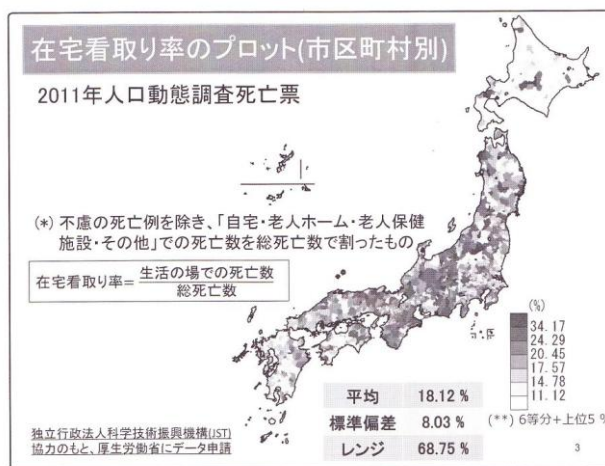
在宅看取り率のプロット(市区町村別)

2011年人口動態調査死亡票

(*) 不慮の死亡例を除き、「自宅・老人ホーム・老人保健施設・その他」での死亡数を総死亡数で割ったもの

在宅看取り率＝$\frac{生活の場での死亡数}{総死亡数}$

(%)
34.17
24.29
20.45
17.57
14.78
11.12

| 平均 | 18.12 % |
|---|---|
| 標準偏差 | 8.03 % |
| レンジ | 68.75 % |

(**) 6等分+上位5 %

独立行政法人科学技術振興機構(JST)協力のもと、厚生労働省にデータ申請

3